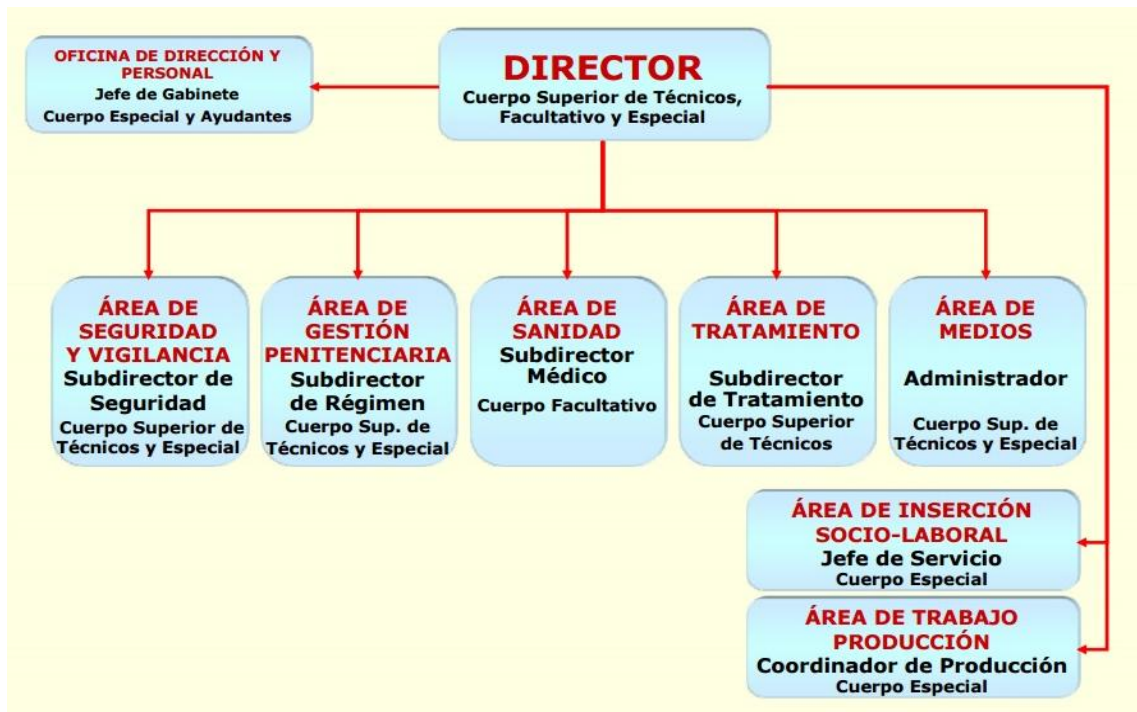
DIRECTOR
Cuerpo Superior de Técnicos, Facultativo y Especial

OFICINA DE DIRECCIÓN Y PERSONAL
Jefe de Gabinete
Cuerpo Especial y Ayudantes

ÁREA DE SEGURIDAD Y VIGILANCIA
Subdirector de Seguridad
Cuerpo Superior de Técnicos y Especial

ÁREA DE GESTIÓN PENITENCIARIA
Subdirector de Régimen
Cuerpo Sup. de Técnicos y Especial

ÁREA DE SANIDAD
Subdirector Médico
Cuerpo Facultativo

ÁREA DE TRATAMIENTO
Subdirector de Tratamiento
Cuerpo Superior de Técnicos

ÁREA DE MEDIOS
Administrador
Cuerpo Sup. de Técnicos y Especial

ÁREA DE INSERCIÓN SOCIO-LABORAL
Jefe de Servicio
Cuerpo Especial

ÁREA DE TRABAJO PRODUCCIÓN
Coordinador de Producción
Cuerpo Especial